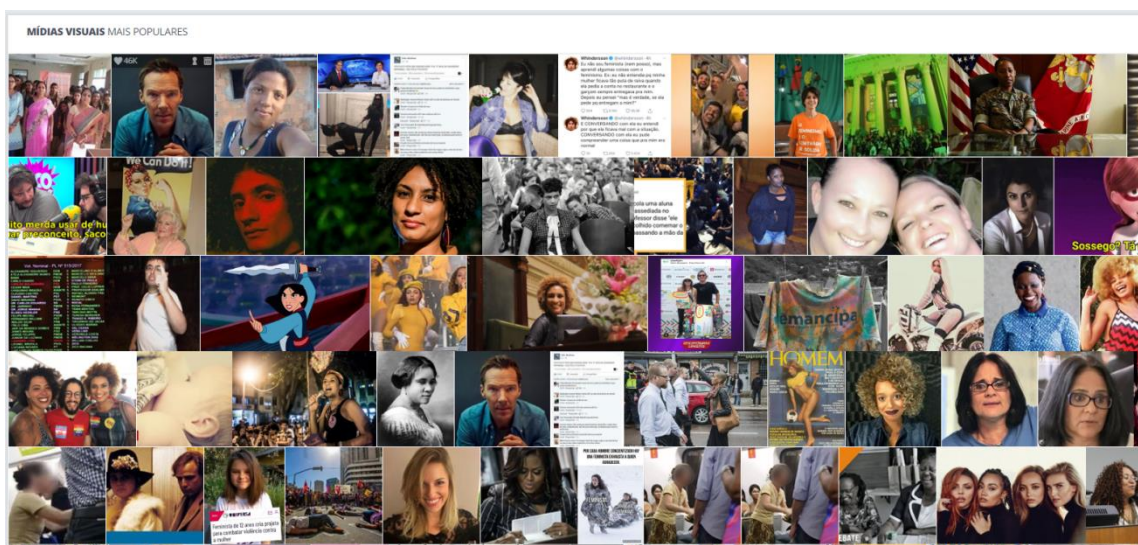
MÍDIAS VISUAIS MAIS POPULARES

46K

We Can Do It!

ito merda usar de hu preconceito. Sacou

colo uma aluna assediada no professor disse "ele olhido comentar o assando a mão de

Sossego? Tá

emancipa

HOMEM

Feminista de 12 anos cria projeto para combater violência contra a mulher

EBATE